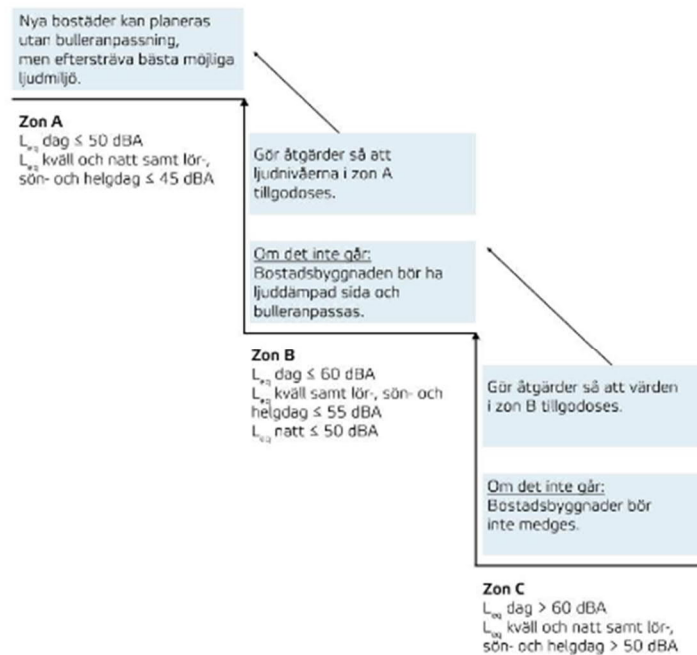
Nya bostäder kan planeras utan bulleranpassning, men eftersträva bästa möjliga ljudmiljö.

Zon A
$L_{eq}$ dag ≤ 50 dBA
$L_{eq}$ kväll och natt samt lör-, sön- och helgdag ≤ 45 dBA

Gör åtgärder så att ljudnivåerna i zon A tillgodoses.

Om det inte går:
Bostadsbyggnaden bör ha ljuddämpad sida och bulleranpassas.

Zon B
$L_{eq}$ dag ≤ 60 dBA
$L_{eq}$ kväll samt lör-, sön- och helgdag ≤ 55 dBA
$L_{eq}$ natt ≤ 50 dBA

Gör åtgärder så att värden i zon B tillgodoses.

Om det inte går:
Bostadsbyggnader bör inte medges.

Zon C
$L_{eq}$ dag > 60 dBA
$L_{eq}$ kväll och natt samt lör-, sön- och helgdag > 50 dBA